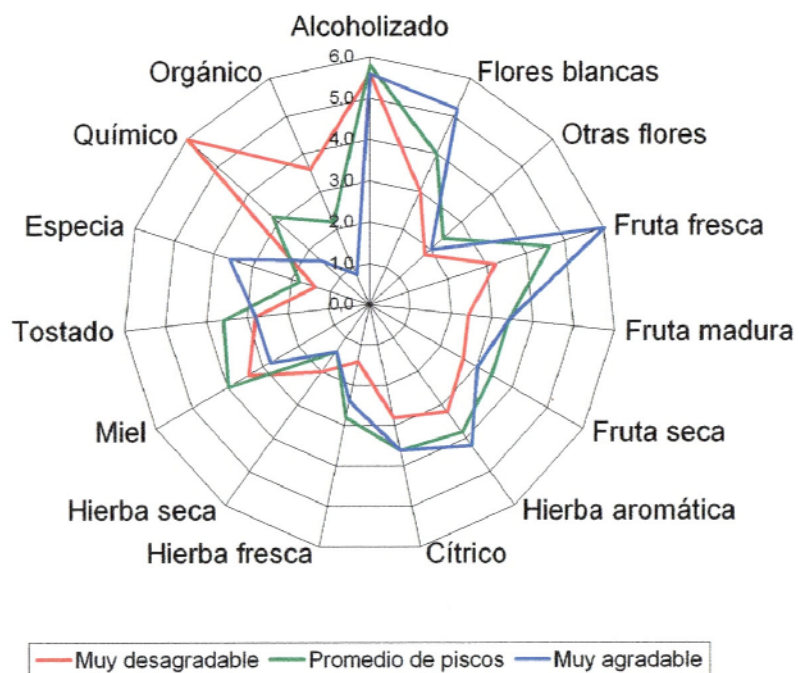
Alcoholizado
6,0
5,0
4,0
3,0
2,0
1,0
0,0
Flores blancas
Otras flores
Fruta fresca
Fruta madura
Fruta seca
Hierba aromática
Cítrico
Hierba fresca
Hierba seca
Miel
Tostado
Especia
Químico
Orgánico

Muy desagradable
Promedio de piscos
Muy agradable